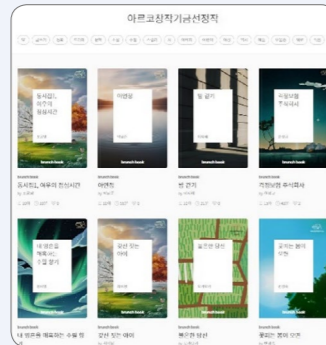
아르코창작기금선정작

동서접니, 이주의 정성시간

이연정

빛 걷기

직업부업 주식회사

brunch book

brunch book

brunch book

brunch book

동서접니, 이주의 진성시간

아연정

빛 걷기

직업보험 주식회사

brunch book

brunch book

brunch book

brunch book

내 원로를 해독하는 소설 쓸기

모선 작는 아이

빛으로 남쳤

공기는 몸이 이전

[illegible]